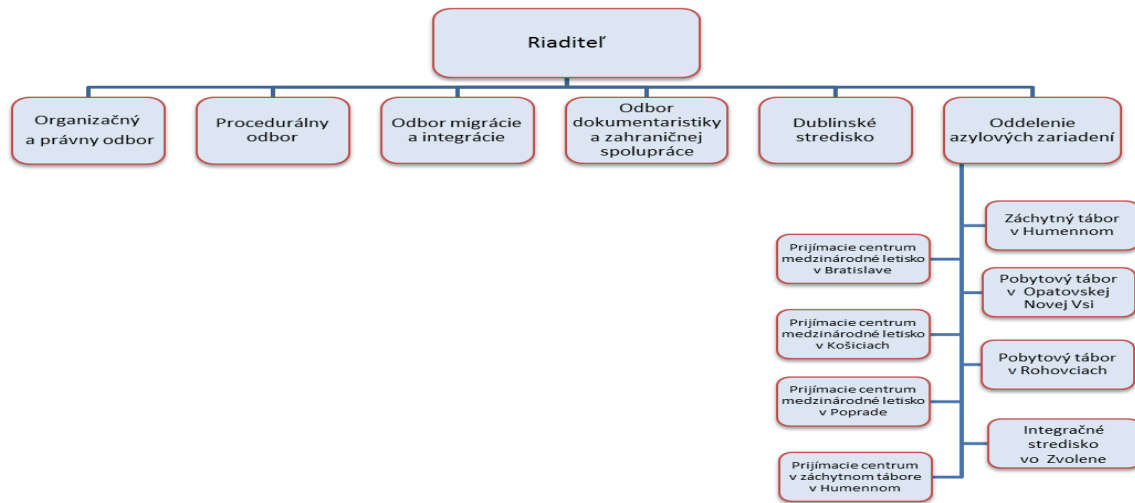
Riaditeľ

Organizačný a právny odbor

Procedurálny odbor

Odbor migrácie a integrácie

Odbor dokumentaristiky a zahraničnej spolupráce

Dublinské stredisko

Oddelenie azylových zariadení

Záchytný tábor v Humennom

Prijímacie centrum medzinárodné letisko v Bratislave

Pobytový tábor v Opatovskej Novej Vsi

Prijímacie centrum medzinárodné letisko v Košiciach

Pobytový tábor v Rohovciach

Prijímacie centrum medzinárodné letisko v Poprade

Integračné stredisko vo Zvolene

Prijímacie centrum v záchytnom tábore v Humennom